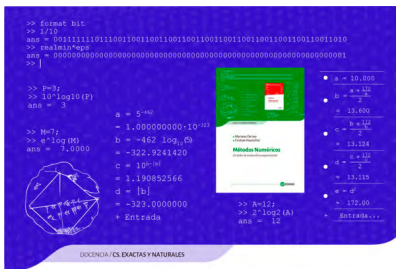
>> format bit
>> 1/10
ans = 0011111110111001100110011001100110011001100110011001100110011010
>> realmin*eps
ans = 0000000000000000000000000000000000000000000000000000000000000001
>> |

>> P=3;
>> 10^log10(P)
ans = 3

>> M=7;
>> e^log(M)
ans = 7.0000

a = $5^{-462}$
= $1.000000000 \cdot 10^{-323}$
b = $-462 \cdot \log_{10}(5)$
= $-322.9241420$
c = $10^{b-\lfloor b \rfloor}$
= $1.190852566$
d = $\lfloor b \rfloor$
= $-323.0000000$
+ Entrada

Métodos Numéricos

>> A=12;
>> 2^log2(A)
ans = 12

a = 10.000
b = $a - \frac{a^{2}-12}{2a}$
= 13.600
c = $b - \frac{b^{2}-12}{2b}$
= 13.124
d = $c - \frac{c^{2}-12}{2c}$
= 13.115
e = $d^{2}$
= 172.00
+ Entrada...

DOCENCIA / CS. EXACTAS Y NATURALES